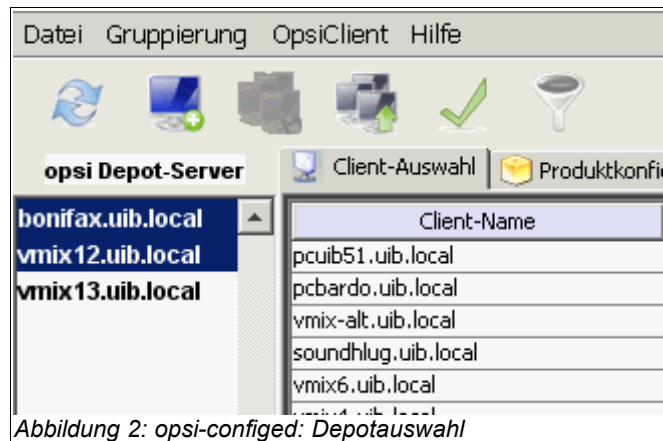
Datei Gruppierung OpsiClient Hilfe

opsi Depot-Server

Client-Auswahl

Produktkonfi

bonifax.uib.local
vmix12.uib.local
vmix13.uib.local

| Client-Name |
|---|
| pcuib51.uib.local |
| pcbardo.uib.local |
| vmix-alt.uib.local |
| soundhlug.uib.local |
| vmix6.uib.local |
| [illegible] |

Abbildung 2: opsi-configed: Depotauswahl